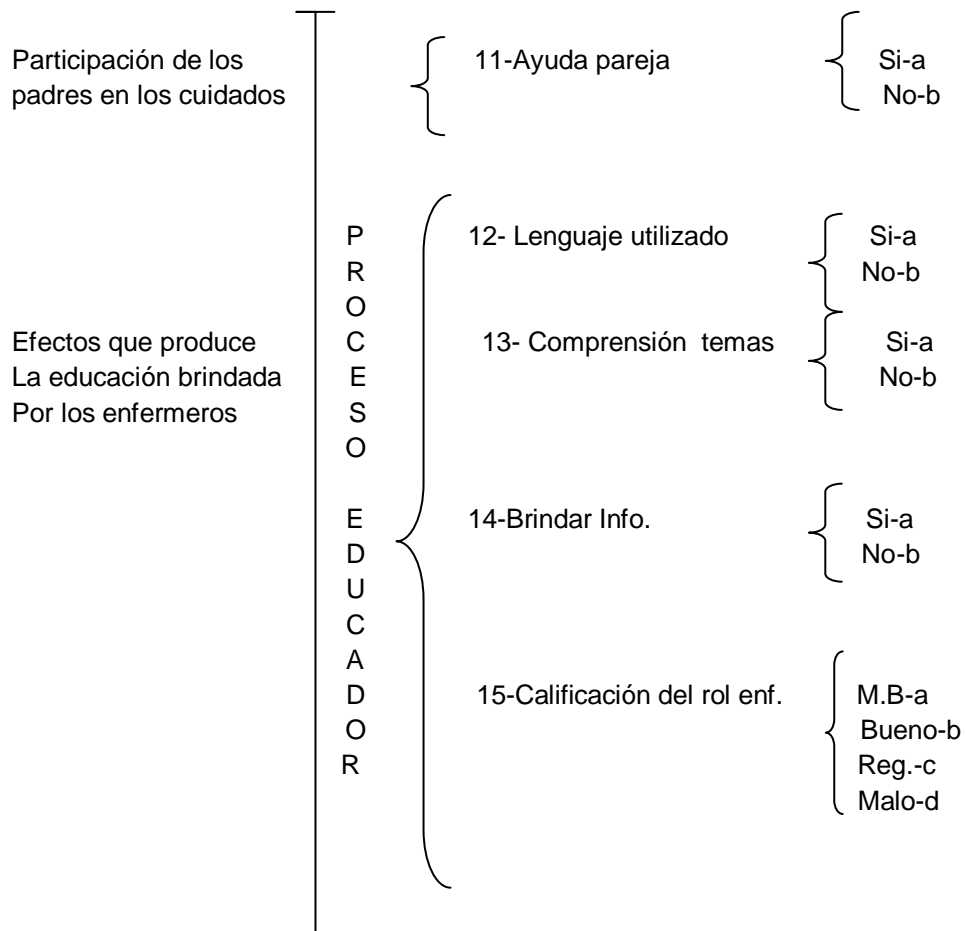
Participación de los padres en los cuidados

11-Ayuda pareja

Si-a
No-b

Efectos que produce
La educación brindada
Por los enfermeros

P
R
O
C
E
S
O

E
D
U
C
A
D
O
R

12- Lenguaje utilizado

Si-a
No-b

13- Comprensión temas

Si-a
No-b

14-Brindar Info.

Si-a
No-b

15-Calificación del rol enf.

M.B-a
Bueno-b
Reg.-c
Malo-d